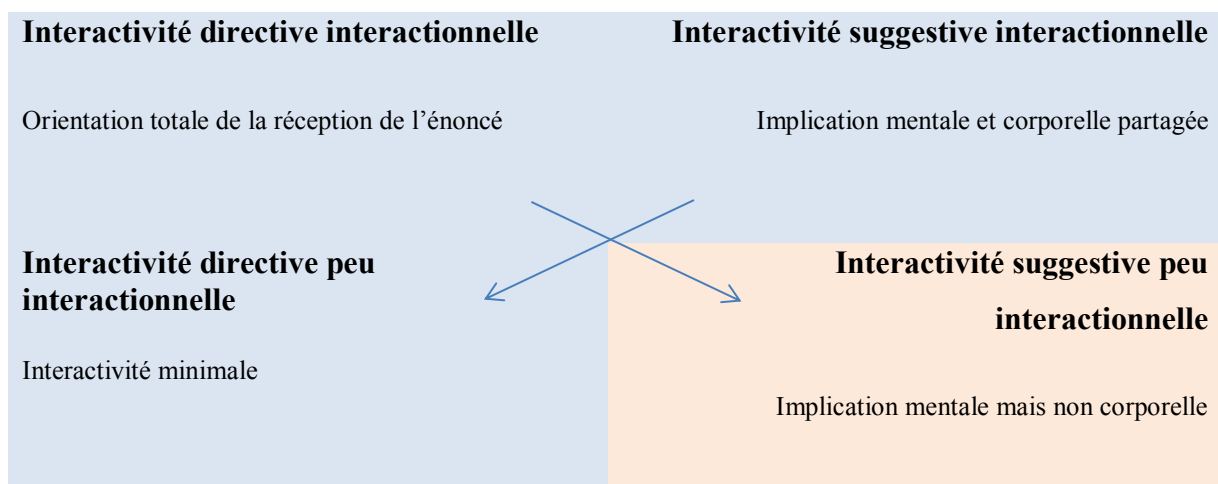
Interactivité directive interactionnelle

Orientation totale de la réception de l’énoncé

Interactivité suggestive interactionnelle

Implication mentale et corporelle partagée

Interactivité directive peu interactionnelle

Interactivité minimale

Interactivité suggestive peu interactionnelle

Implication mentale mais non corporelle